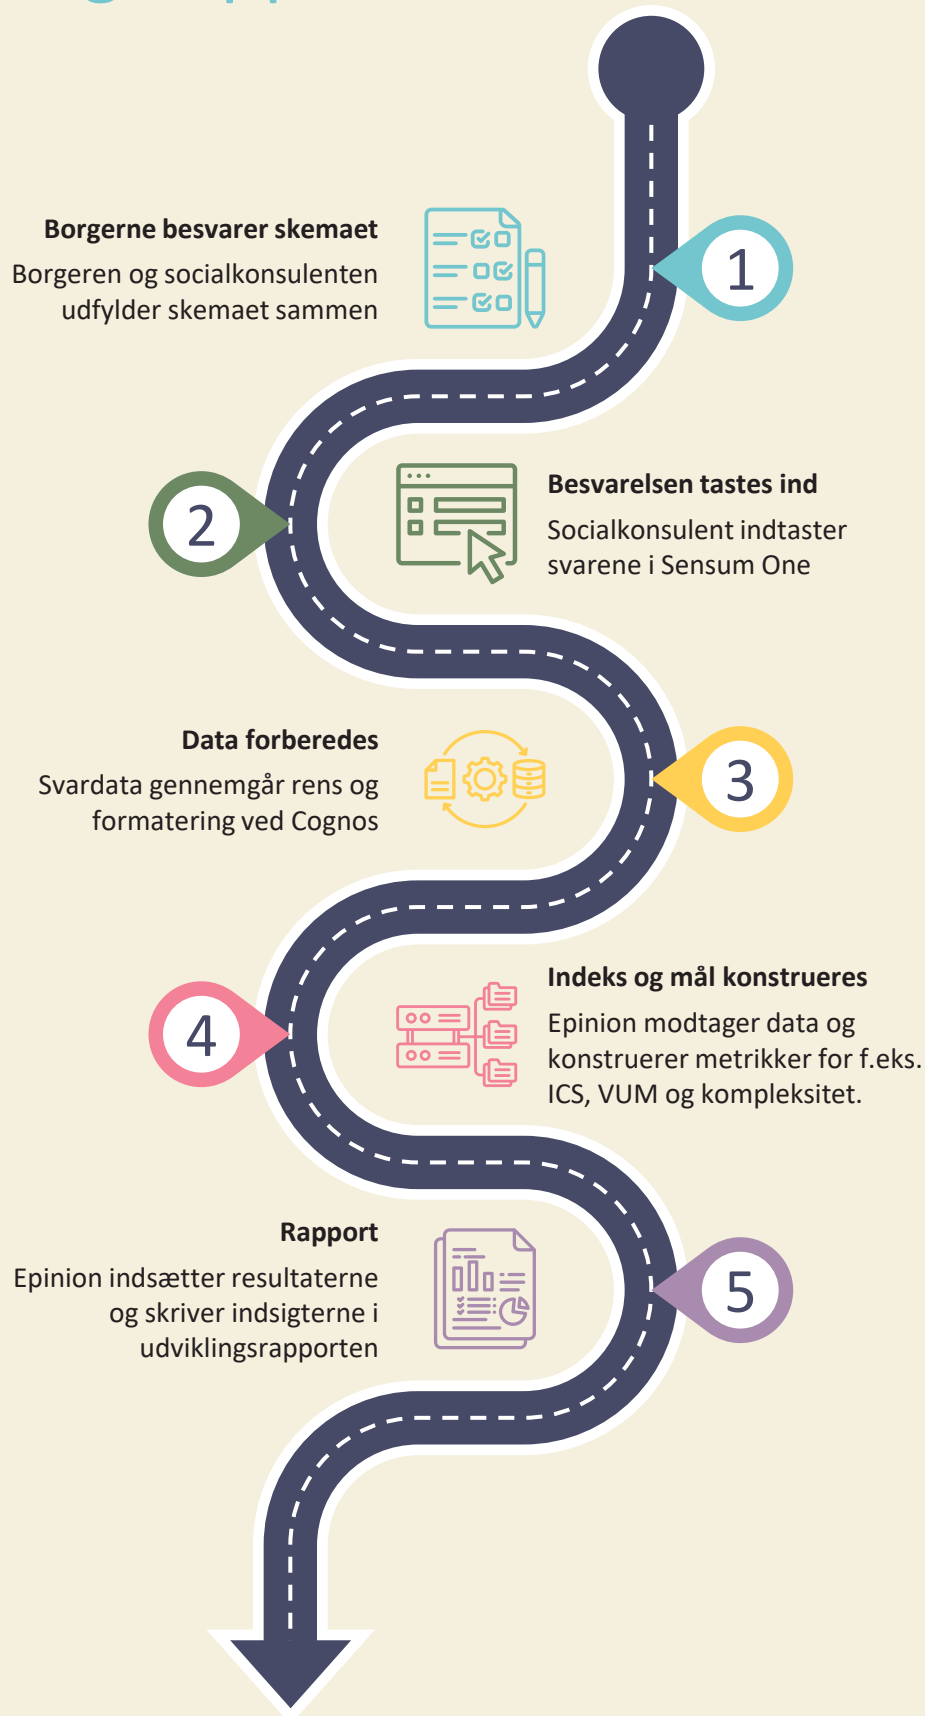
1

Borgerne besvarer skemaet

Borgeren og socialkonsulenten udfylder skemaet sammen

2

Besvarelsen tastes ind

Socialkonsulent indtaster svarene i Sensum One

3

Data forberedes

Svardata gennemgår rens og formatering ved Cognos

4

Indeks og mål konstrueres

Epinion modtager data og konstruerer metrikker for f.eks. ICS, VUM og kompleksitet.

5

Rapport

Epinion indsætter resultaterne og skriver indsigterne i udviklingsrapporten